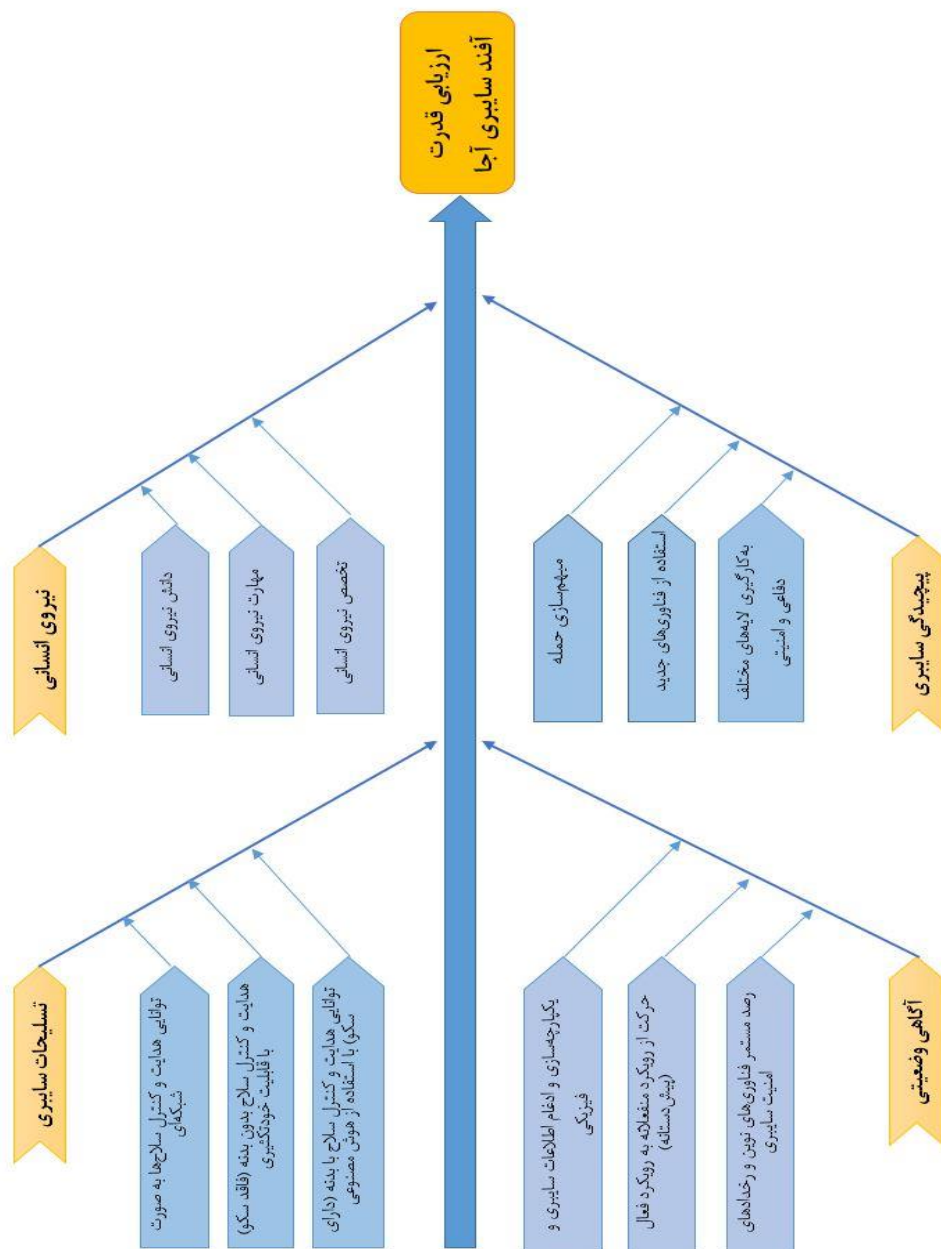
ارزیابی قدرت آفند سایبری آجا

نیروی انسانی

دانش نیروی انسانی

مهارت نیروی انسانی

تخصص نیروی انسانی

تسلیحات سایبری

توانایی هدایت و کنترل سلاح‌ها به صورت شبکه‌ای

هدایت و کنترل سلاح بدون بدنه (فاقد سکو) با قابلیت خودکنترلی

توانایی هدایت و کنترل سلاح با بدنه (دارای سکو) با استفاده از هوش مصنوعی

پیچیدگی سایبری

مبهم‌سازی حمله

استفاده از فناوری‌های جدید

به‌کارگیری لایه‌های مختلف دفاعی و امنیتی

آگاهی وضعیتی

یکپارچه‌سازی و ادغام اطلاعات سایبری و فیزیکی

حرکت از رویکرد منفعلانه به رویکرد فعال (پیش‌دستانه)

رصد مستمر فناوری‌های نوین و رخدادهای امنیت سایبری